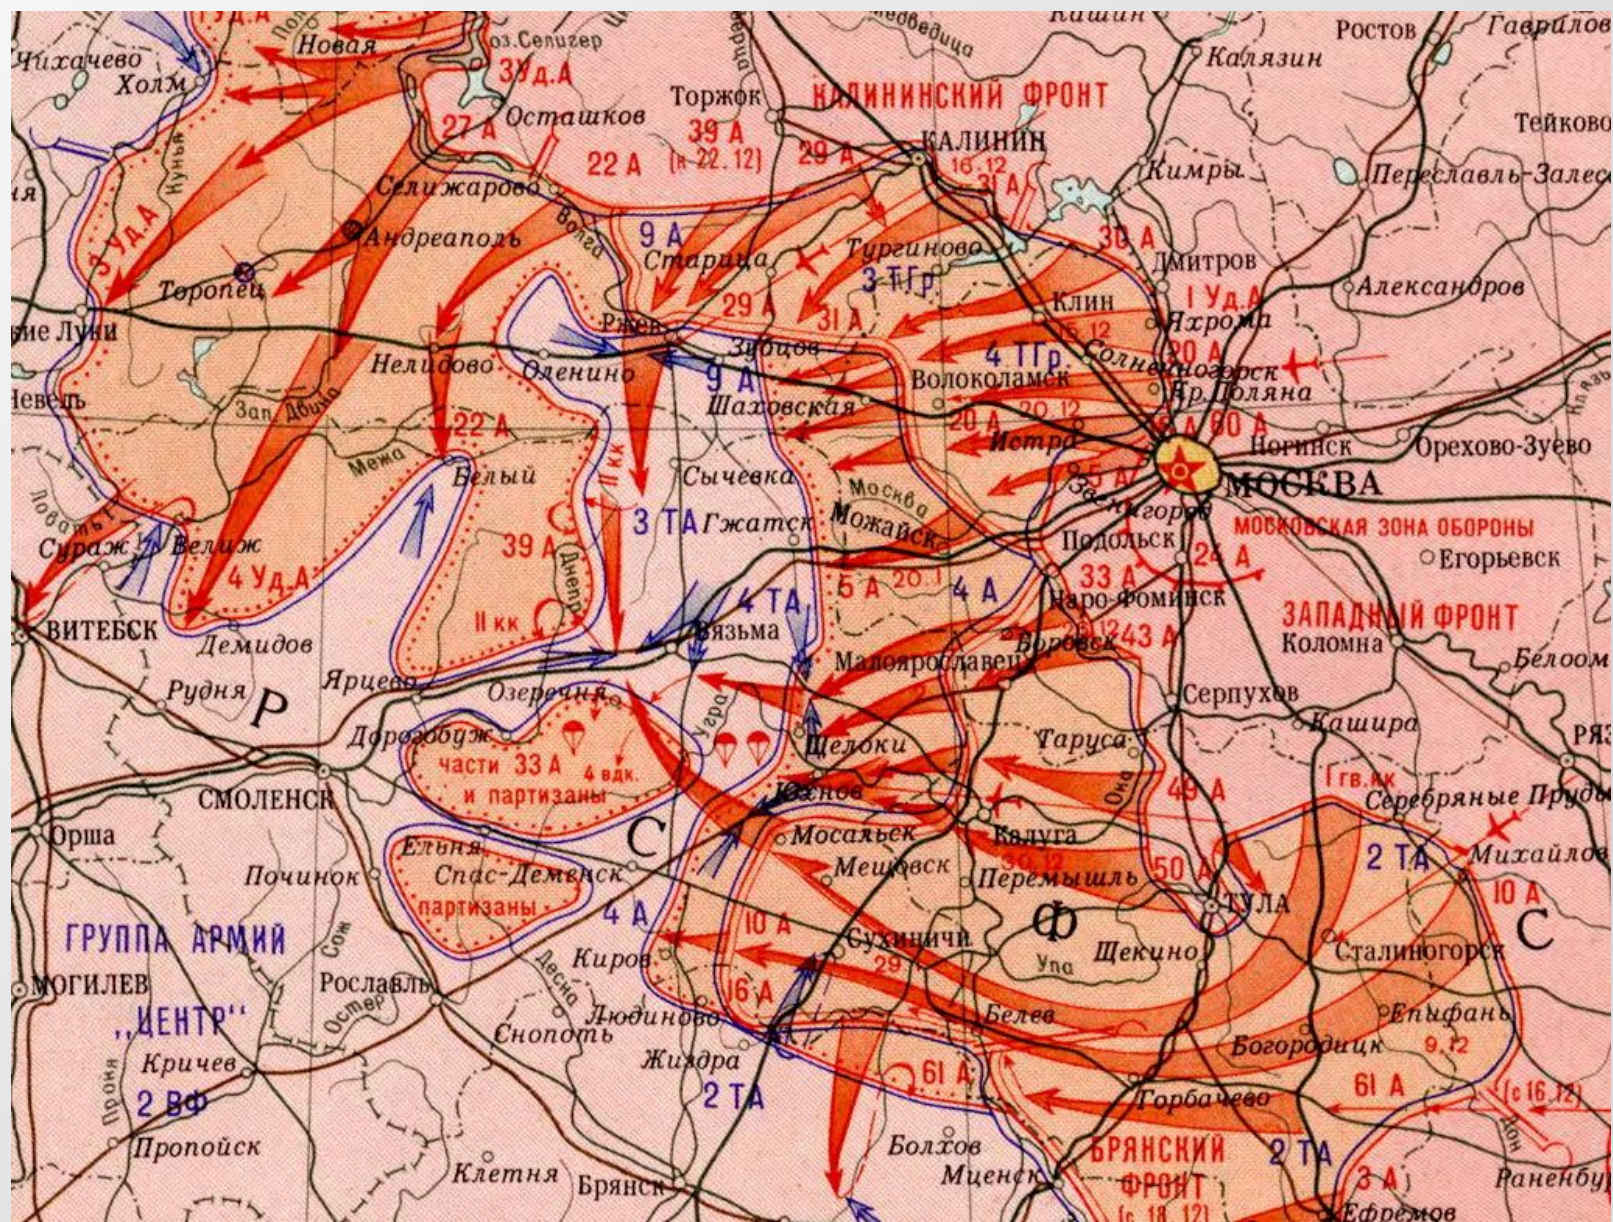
Кашин
Ростов
Гаврилов
Чихачево
Новая
оз.Селигер
Калязин
Холм
3 Уд.А
Торжок
КАЛИНИНСКИЙ ФРОНТ
Тейково
27 А
Осташков
39 А
(к 22.12)
22 А
29 А
КАЛИНИН
16.12
31 А
Кимры
Переславль-Залесс
Селижарово
Андреаполь
3 Уд.А
9 А
Тургиново
30 А
Старица
3 ТГр.
Дмитров
Торопец
29 А
31 А
Клин
1 Уд.А
Александров
Ржев
Зубцов
Яхрома
Великие Луки
20 А
4 ТГр.
Нелидово
Оленино
Солнечногорск
9 А
Волоколамск
Кр.Поляна
Невель
Зап.Двина
Шаховская
20 А
20.12
16 А
Ногинск
Орехово-Зуево
22 А
Истра
Межа
Белый
11 кк
Сычевка
Москва
5 А
МОСКВА
Можайск
Звенигород
Сураж
Велиж
3 ТА
Гжатск
МОСКОВСКАЯ ЗОНА ОБОРОНЫ
39 А
Днепр
Подольск
24 А
Егорьевск
5 А
20.1
4 А
33 А
4 Уд.А
11 кк
4 ТА
Наро-Фоминск
ЗАПАДНЫЙ ФРОНТ
ВИТЕБСК
Вязьма
43 А
Коломна
Демидов
Малоярославец
Боровск
Белоомут
Рудня
Р
Ярцево
Озеречня
Серпухов
Угра
Кашира
Дорогобуж
Щелоки
Таруса
части 33 А
и партизаны
4 вдк.
СМОЛЕНСК
Юхнов
49 А
1 гв.кк
Серебряные Пруды
Ока
Орша
С
Мосальск
Калуга
Ельня
Мещовск
30.12
2 ТА
Михайлов
Спас-Деменск
Починок
Перемышль
50 А
партизаны
ТУЛА
10 А
4 А
10 А
Ф
С
ГРУППА АРМИЙ
Сухиничи
29
Сталиногорск
Щекино
Киров
Упа
16 А
МОГИЛЕВ
Рославль
Десна
Людиново
Епифань
,,ЦЕНТР"
Остер
Белев
Снопоть
Богородицк
9.12
Жиздра
Кричев
61 А
61 А
2 ВФ
2 ТА
Горбачево
(с 16.12)
Проня
Пропойск
Болхов
БРЯНСКИЙ
2 ТА
Дон
ФРОНТ
(с 18.12)
Клетня
Брянск
Мценск
3 А
Раненбург
Ефремов